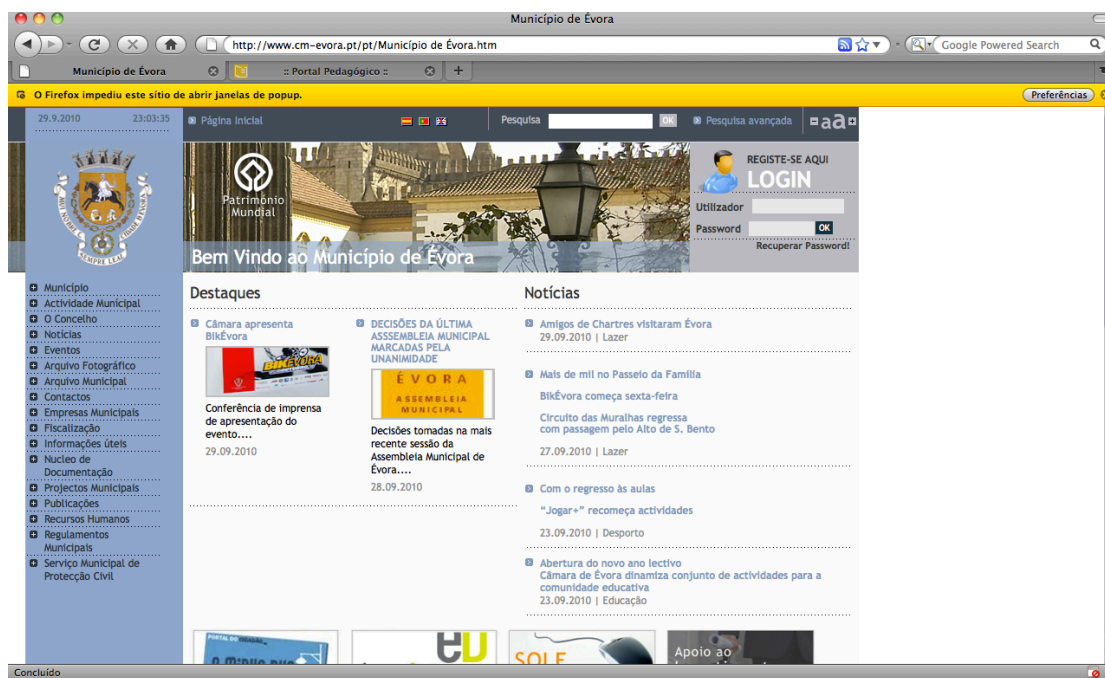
Município de Évora

http://www.cm-evora.pt/pt/Município de Évora.htm

Google Powered Search

Município de Évora

:: Portal Pedagógico ::

O Firefox impediu este sítio de abrir janelas de popup.

Preferências

29.9.2010 23:03:35

Página Inicial

Pesquisa OK

Pesquisa avançada

aa

Património Mundial

Bem Vindo ao Município de Évora

REGISTE-SE AQUI

LOGIN

Utilizador

Password OK

Recuperar Password!

Município
Actividade Municipal
O Concelho
Notícias
Eventos
Arquivo Fotográfico
Arquivo Municipal
Contactos
Empresas Municipais
Fiscalização
Informações úteis
Nucleo de Documentação
Projectos Municipais
Publicações
Recursos Humanos
Regulamentos Municipais
Serviço Municipal de Protecção Civil

Destaques

Câmara apresenta BikÉvora

Conferência de imprensa de apresentação do evento....

29.09.2010

DECISÕES DA ÚLTIMA ASSSEMBLEIA MUNICIPAL MARCADAS PELA UNANIMIDADE

ÉVORA
ASSEMBLEIA MUNICIPAL

Decisões tomadas na mais recente sessão da Assembleia Municipal de Évora....

28.09.2010

Notícias

Amigos de Chartres visitaram Évora
29.09.2010 | Lazer

Mais de mil no Passeio da Família

BikÉvora começa sexta-feira

Circuito das Muralhas regressa com passagem pelo Alto de S. Bento

27.09.2010 | Lazer

Com o regresso às aulas

"Jogar+" recomeça actividades

23.09.2010 | Desporto

Abertura do novo ano lectivo
Câmara de Évora dinamiza conjunto de actividades para a comunidade educativa
23.09.2010 | Educação

Apoio ao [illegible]

Concluído